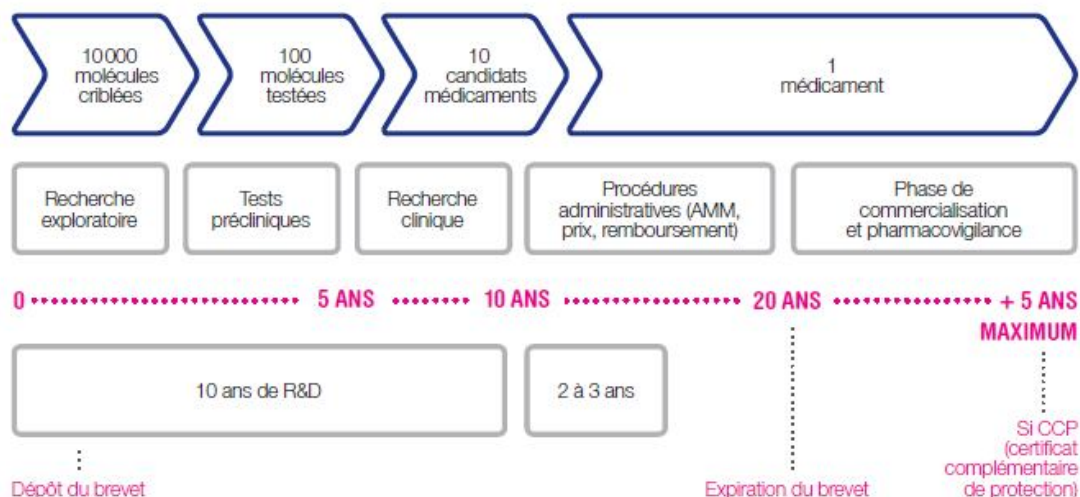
10 000 molécules criblées

100 molécules testées

10 candidats médicaments

1 médicament

Recherche exploratoire

Tests précliniques

Recherche clinique

Procédures administratives (AMM, prix, remboursement)

Phase de commercialisation et pharmacovigilance

0 5 ANS 10 ANS 20 ANS + 5 ANS MAXIMUM

10 ans de R&D

2 à 3 ans

Dépôt du brevet

Expiration du brevet

Si CCP (certificat complémentaire de protection)